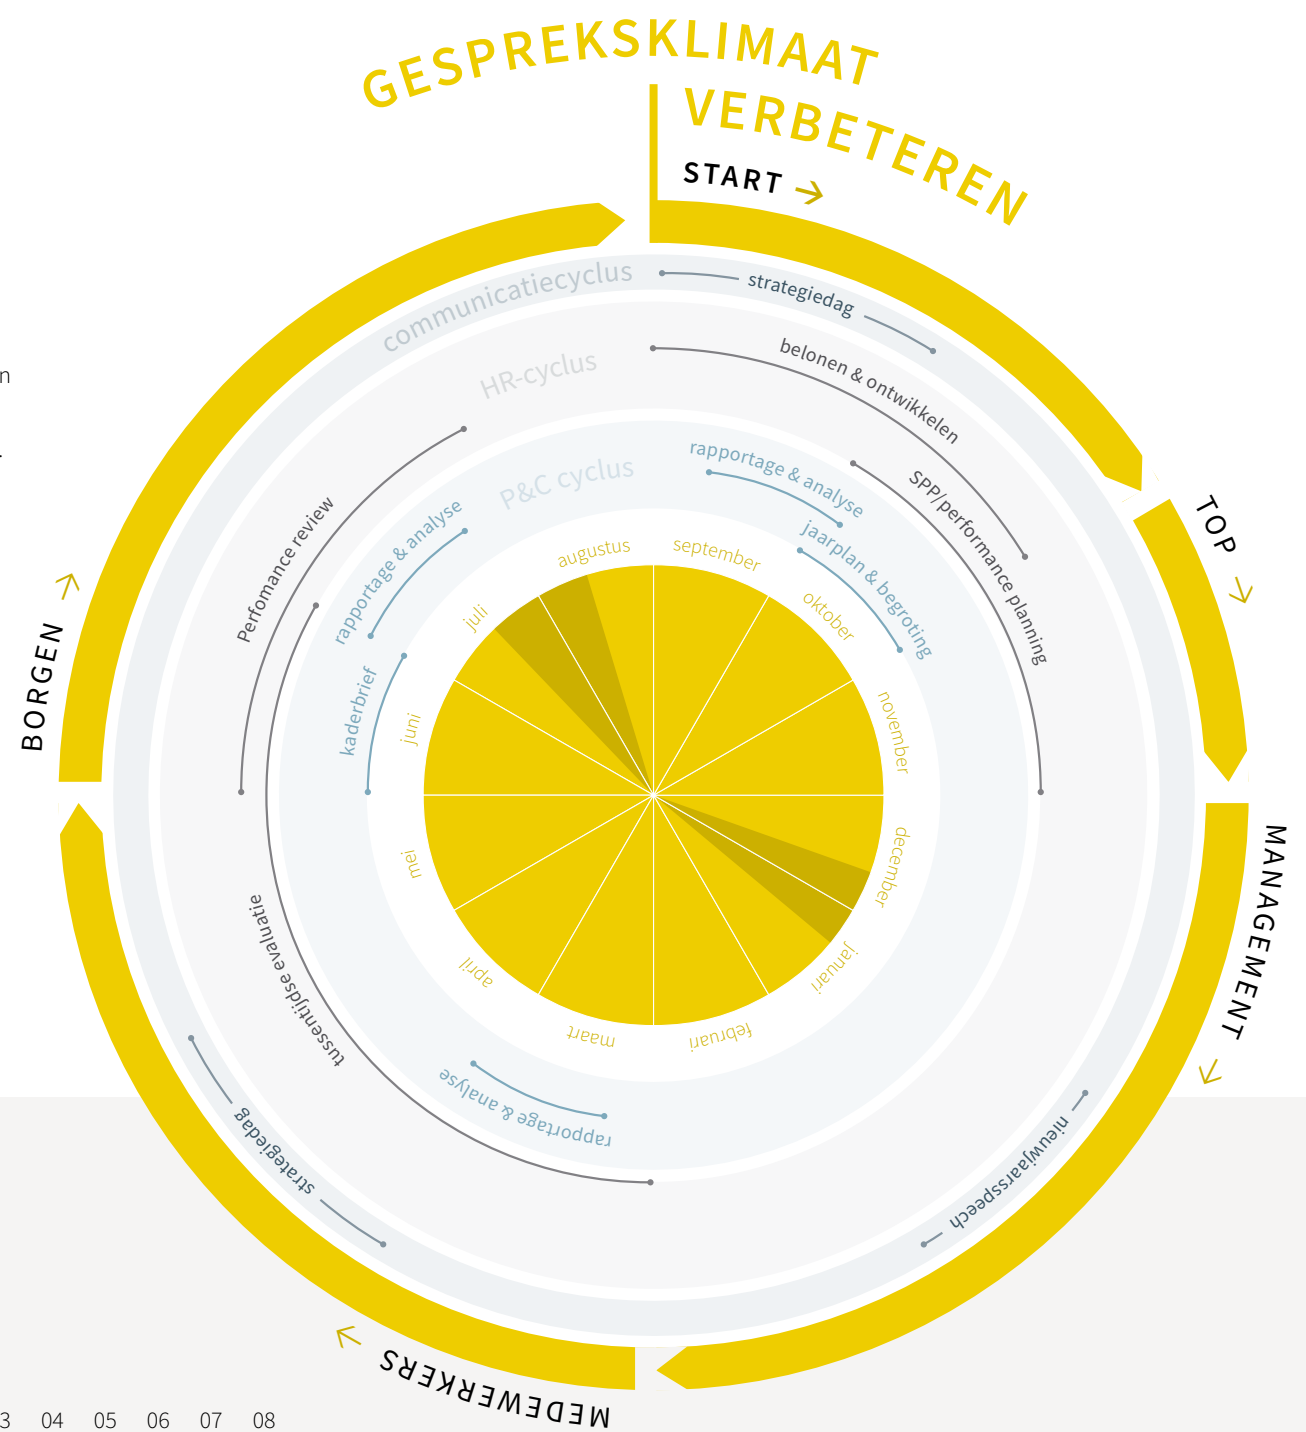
GESPREKSKLIMAAT VERBETEREN

START →

TOP →

MANAGEMENT →

MEDEWERKERS ←

BORGEN →

communicatiecyclus

HR-cyclus

P&C cyclus

strategiedag

belonen & ontwikkelen

SPP/performance planning

rapportage & analyse

jaarplan & begroting

nieuwjaarsspeech

strategiedag

tussentijdse evaluatie

rapportage & analyse

Perfomance review

rapportage & analyse

kaderbrief

september

oktober

november

december

januari

februari

maart

april

mei

juni

juli

augustus

n

3 04 05 06 07 08